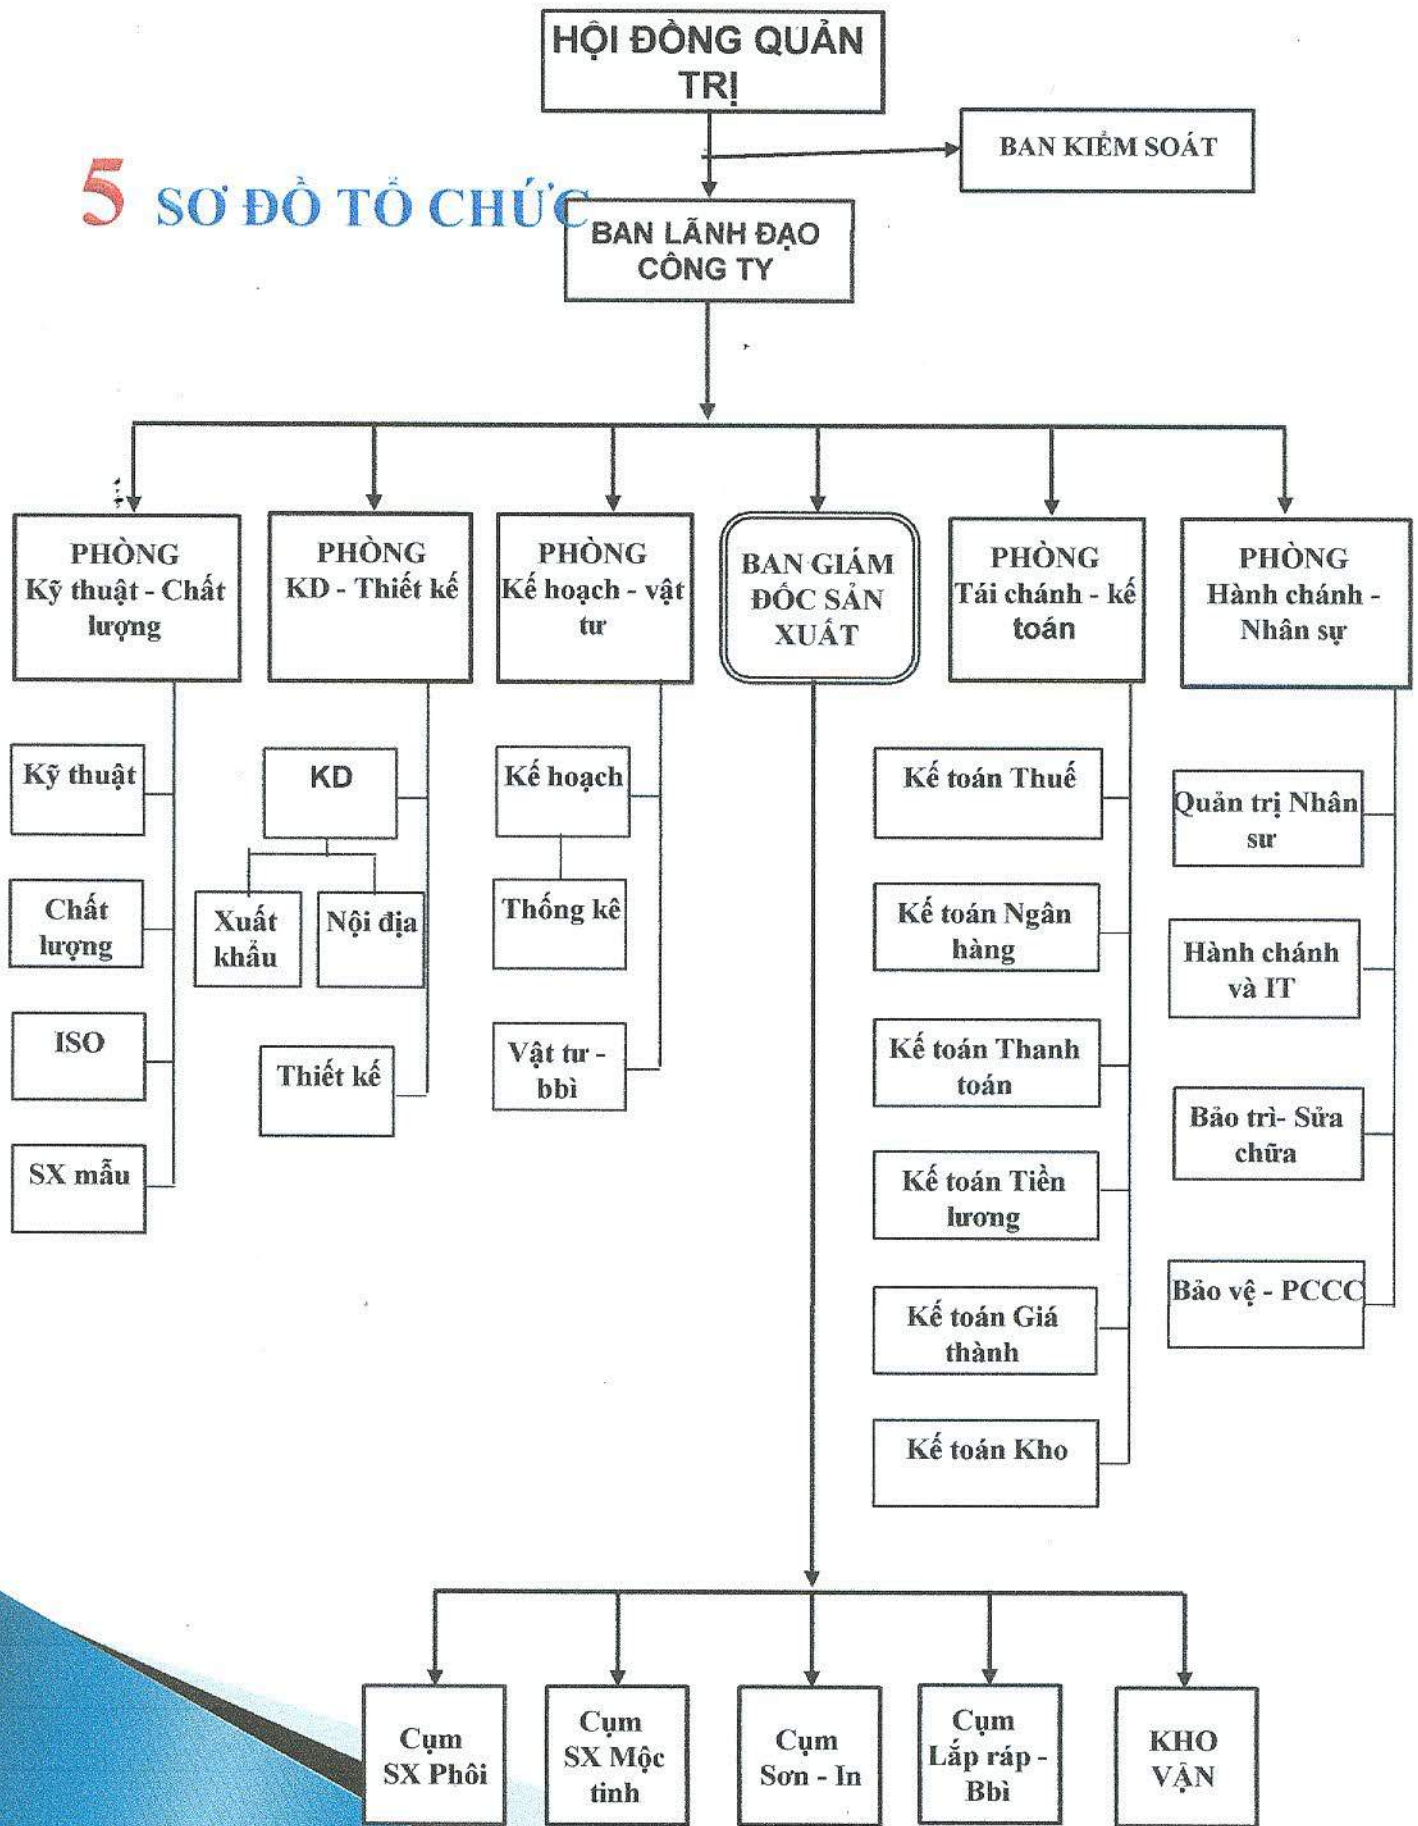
HỘI ĐỒNG QUẢN TRỊ

BAN KIỂM SOÁT

5 SƠ ĐỒ TỔ CHỨC

BAN LÃNH ĐẠO CÔNG TY

PHÒNG Kỹ thuật - Chất lượng

PHÒNG KD - Thiết kế

PHÒNG Kế hoạch - vật tư

BAN GIÁM ĐỐC SẢN XUẤT

PHÒNG Tái chánh - kế toán

PHÒNG Hành chánh - Nhân sự

Kỹ thuật

Chất lượng

ISO

SX mẫu

KD

Xuất khẩu

Nội địa

Thiết kế

Kế hoạch

Thống kê

Vật tư - bbì

Kế toán Thuế

Kế toán Ngân hàng

Kế toán Thanh toán

Kế toán Tiền lương

Kế toán Giá thành

Kế toán Kho

Quản trị Nhân sư

Hành chánh và IT

Bảo trì- Sửa chữa

Bảo vệ - PCCC

Cụm SX Phôi

Cụm SX Mộc tinh

Cụm Sơn - In

Cụm Lắp ráp - Bbì

KHO VẬN